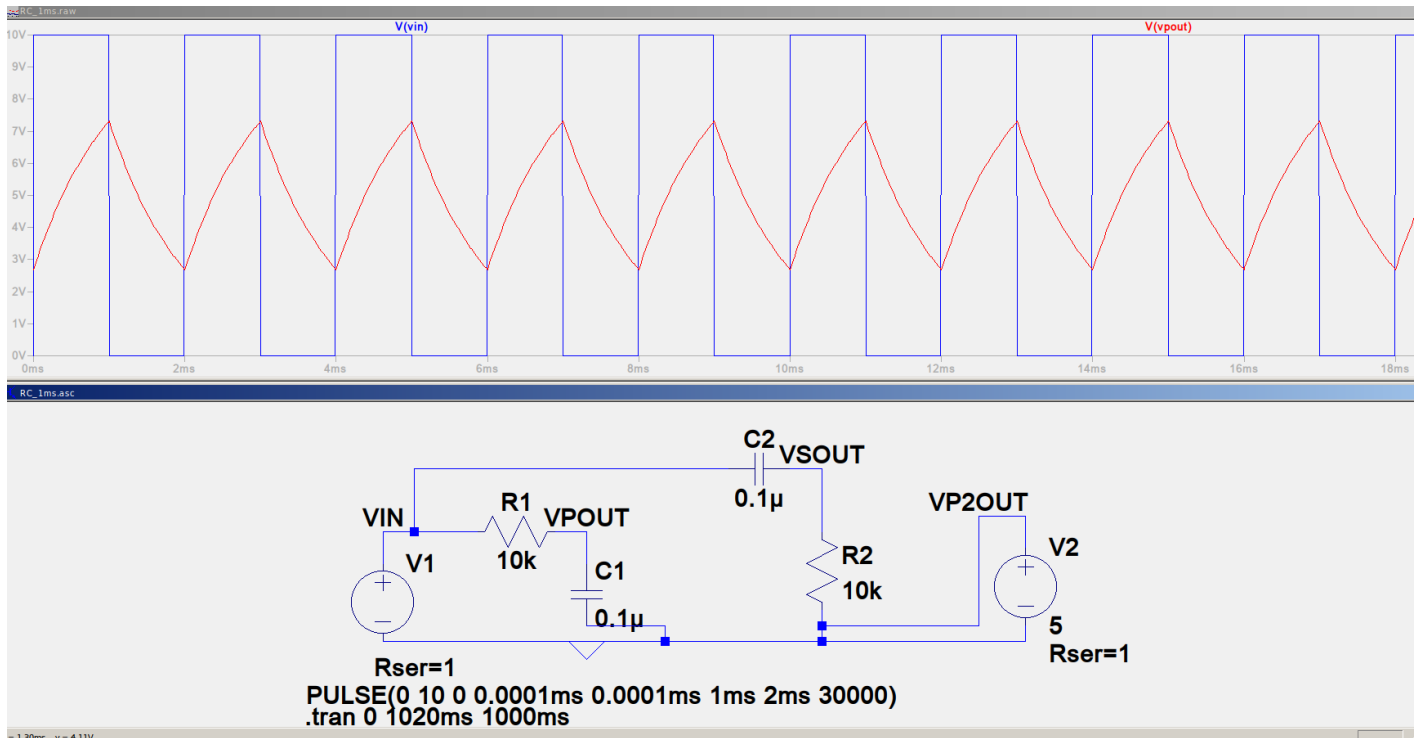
RC_1ms.raw

V(vin)
V(vpout)

10V
9V
8V
7V
6V
5V
4V
3V
2V
1V
0V

0ms
2ms
4ms
6ms
8ms
10ms
12ms
14ms
16ms
18ms

RC_1ms.asc

C2
VSOUT
0.1µ
VIN
R1
VPOUT
10k
V1
C1
0.1µ
R2
10k
VP2OUT
V2
5
Rser=1
Rser=1
PULSE(0 10 0 0.0001ms 0.0001ms 1ms 2ms 30000)
.tran 0 1020ms 1000ms

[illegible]